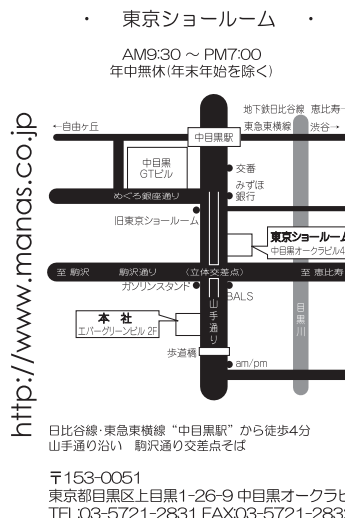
・ 東京ショールーム ・

AM9:30 ～ PM7:00
年中無休(年末年始を除く)

http://www.manas.co.jp

地下鉄日比谷線 恵比寿
←自由ヶ丘
中目黒駅
東急東横線 渋谷→
中目黒 GTビル
交番
みずほ銀行
めぐろ銀座通り
旧東京ショールーム
東京ショールーム
中目黒オークラビル4
至 駒沢
駒沢通り
(立体交差点)
至 恵比寿
ガソリンスタンド
BALS
山手通り
目黒川
本 社
エバーグリーンビル 2F
歩道橋
am/pm

日比谷線・東急東横線 "中目黒駅" から徒歩4分
山手通り沿い 駒沢通り交差点そば

〒153-0051
東京都目黒区上目黒1-26-9 中目黒オークラビ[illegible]
TEL:03-5721-2831 FAX:03-5721-283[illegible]